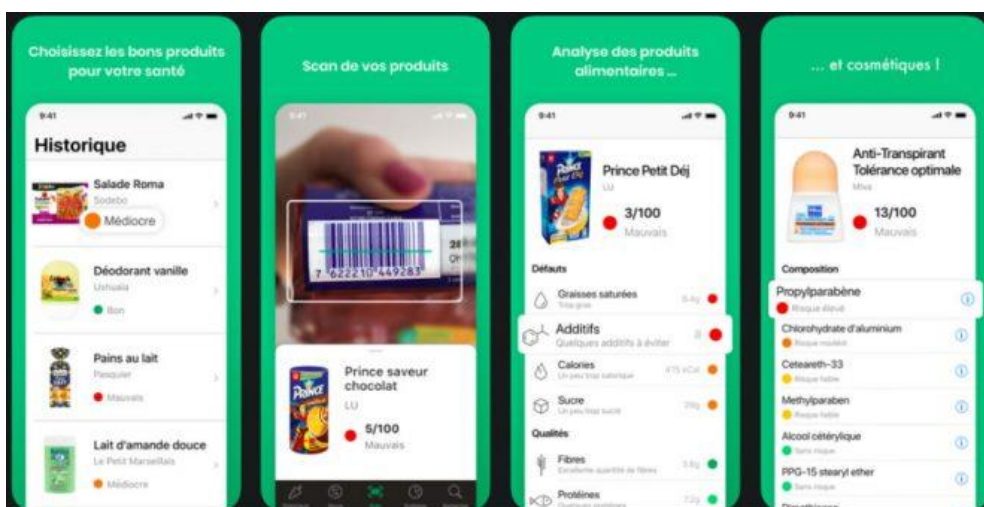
Choisissez les bons produits pour votre santé

9:41

Historique

Salade Roma
Sodebo
Médiocre

Déodorant vanille
Ushuaia
Bon

Pains au lait
Pasquier
Mauvais

Lait d'amande douce
Le Petit Marseillais
Médiocre

Scan de vos produits

9:41

7 622210 449283

Prince saveur chocolat
LU
5/100
Mauvais

Analyse des produits alimentaires ...

9:41

Prince Petit Déj
LU
3/100
Mauvais

Défauts
Graisses saturées
Trop gras
Additifs
Quelques additifs à éviter
Calories
Un peu trop calorique
475 kCal
Sucre
Un peu trop sucré
Qualités
Fibres
Excellente quantité de fibres
Protéines

... et cosmétiques !

9:41

Anti-Transpirant Tolérance optimale
Mixa
13/100
Mauvais

Composition
Propylparabène
Risque élevé
Chlorohydrate d'aluminium
Risque modéré
Ceteareth-33
Risque faible
Methylparaben
Risque faible
Alcool cétérylique
Sans risque
PPG-15 stearyl ether
Sans risque